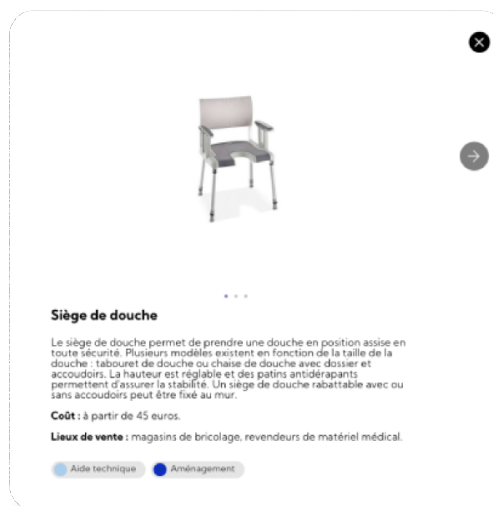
Siège de douche

Le siège de douche permet de prendre une douche en position assise en toute sécurité. Plusieurs modèles existent en fonction de la taille de la douche : tabouret de douche ou chaise de douche avec dossier et accoudoirs. La hauteur est réglable et des patins antidérapants permettent d'assurer la stabilité. Un siège de douche rabattable avec ou sans accoudoirs peut être fixé au mur.

Coût : à partir de 45 euros.

Lieux de vente : magasins de bricolage, revendeurs de matériel médical.

Aide technique
Aménagement